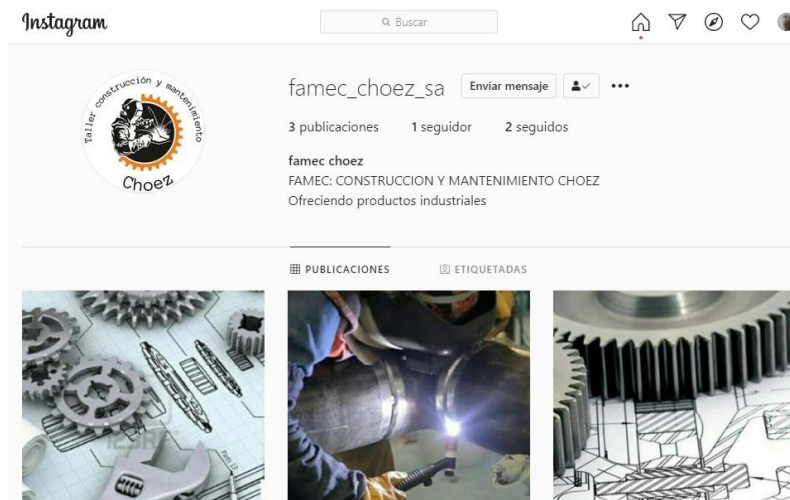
Instagram

Buscar

Taller construcción y mantenimiento
Choez

famec_choez_sa Enviar mensaje

3 publicaciones 1 seguidor 2 seguidos

famec choez
FAMEC: CONSTRUCCION Y MANTENIMIENTO CHOEZ
Ofreciendo productos industriales

PUBLICACIONES ETIQUETADAS

123RF